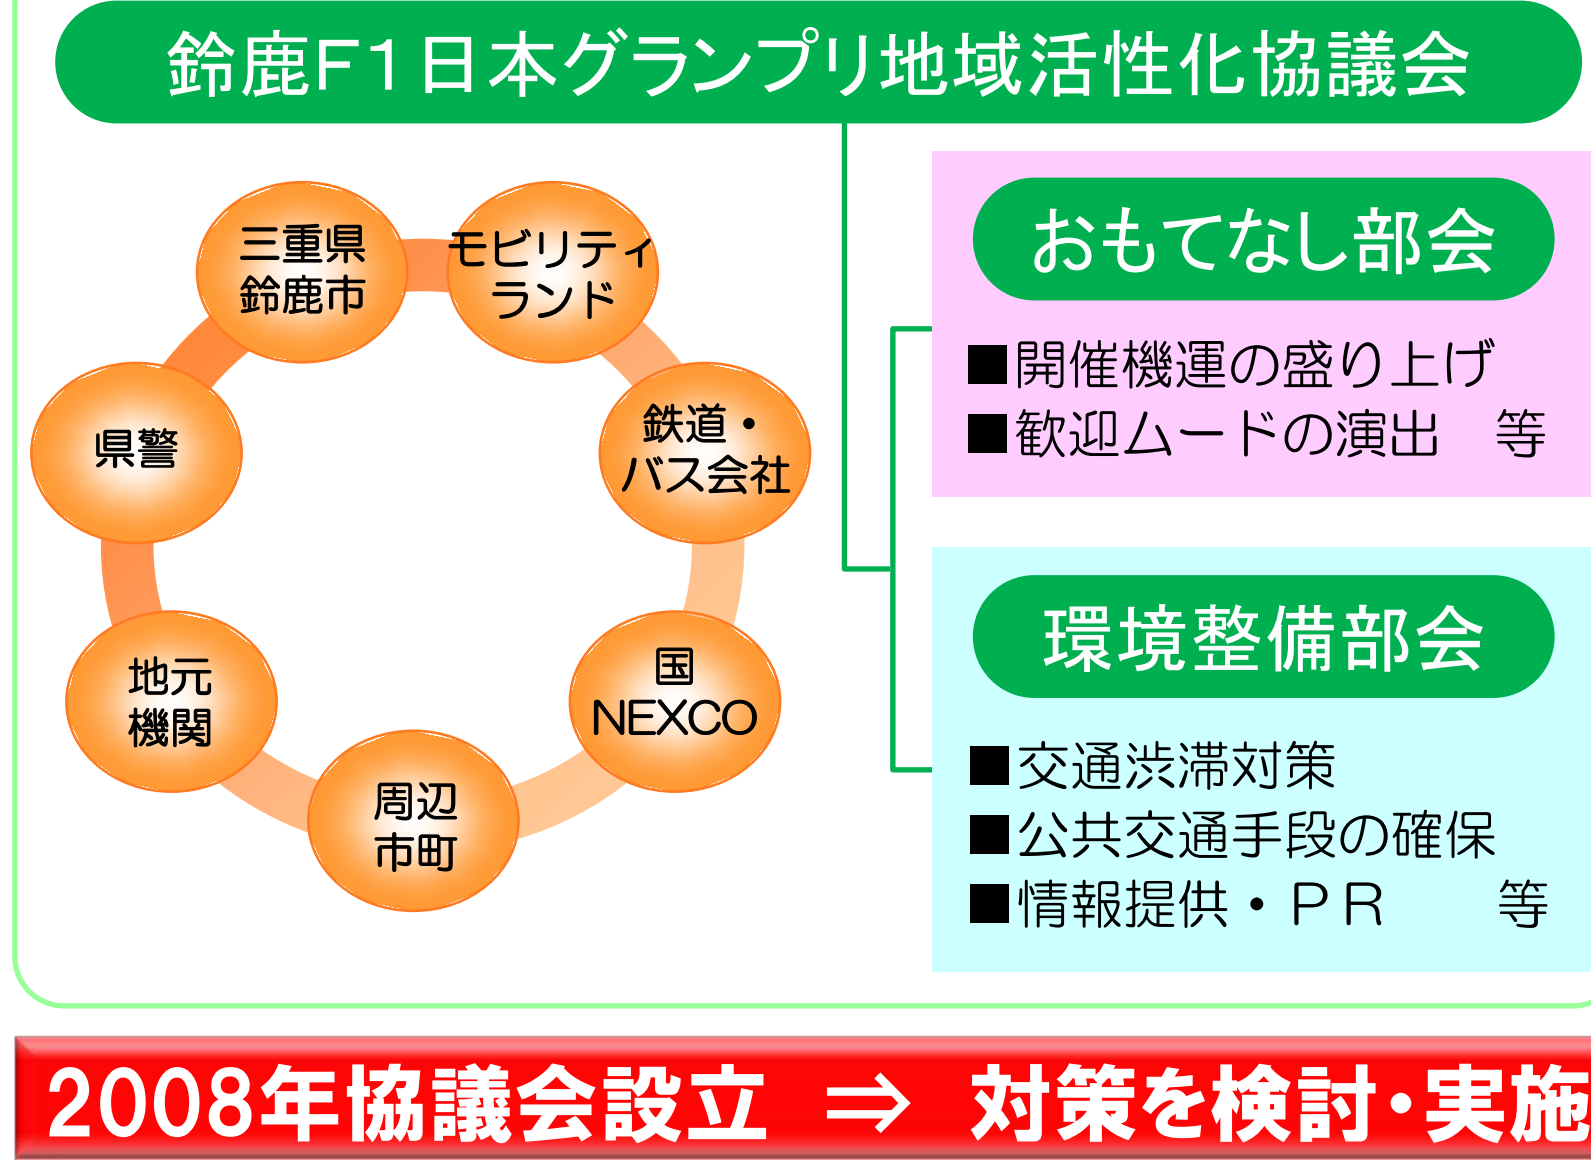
鈴鹿F1日本グランプリ地域活性化協議会

三重県
鈴鹿市

モビリティ
ランド

鉄道・
バス会社

国
NEXCO

周辺
市町

地元
機関

県警

おもてなし部会

■開催機運の盛り上げ
■歓迎ムードの演出　等

環境整備部会

■交通渋滞対策
■公共交通手段の確保
■情報提供・ＰＲ　　等

2008年協議会設立 ⇒ 対策を検討・実施